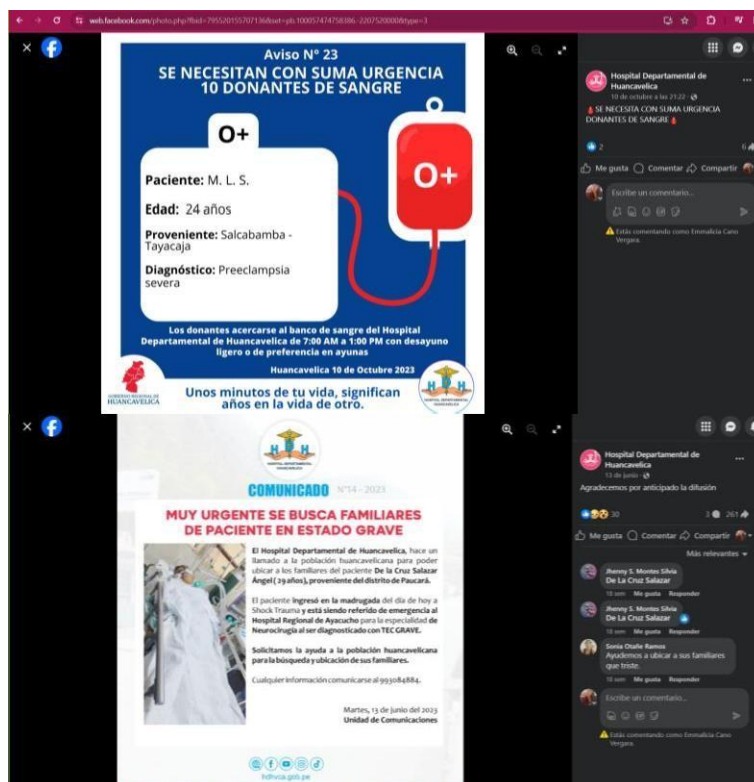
web.facebook.com/photo.php?fbid=795520155707136&set=pb.100057474758386.-2207520000&type=3

Aviso N° 23
SE NECESITAN CON SUMA URGENCIA 10 DONANTES DE SANGRE

O+

O+

Paciente: M. L. S.

Edad: 24 años

Proveniente: Salcabamba - Tayacaja

Diagnóstico: Preeclampsia severa

Los donantes acercarse al banco de sangre del Hospital Departamental de Huancavelica de 7:00 AM a 1:00 PM con desayuno ligero o de preferencia en ayunas

Huancavelica 10 de Octubre 2023

GOBIERNO REGIONAL DE HUANCAVELICA

Unos minutos de tu vida, significan años en la vida de otro.

HOSPITAL DEPARTAMENTAL HUANCAVELICA

Hospital Departamental de Huancavelica
10 de octubre a las 21:22
SE NECESITA CON SUMA URGENCIA DONANTES DE SANGRE

2

Me gusta Comentar Compartir

Escribe un comentario...

Estás comentando como Emmalicia Cano Vergara.

HOSPITAL DEPARTAMENTAL HUANCAVELICA

COMUNICADO N°14 - 2023

MUY URGENTE SE BUSCA FAMILIARES DE PACIENTE EN ESTADO GRAVE

El Hospital Departamental de Huancavelica, hace un llamado a la población huancavelicana para poder ubicar a los familiares del paciente De la Cruz Salazar Ángel (29 años), proveniente del distrito de Paucará.

El paciente ingresó en la madrugada del día de hoy a Shock Trauma y está siendo referido de emergencia al Hospital Regional de Ayacucho para la especialidad de Neurocirugía al ser diagnosticado con TEC GRAVE.

Solicitamos la ayuda a la población huancavelicana para la búsqueda y ubicación de sus familiares.

Cualquier información comunicarse al 993084884.

Martes, 13 de junio del 2023
Unidad de Comunicaciones

hdhvca.gob.pe

Hospital Departamental de Huancavelica
13 de junio
Agradecemos por anticipado la difusión

30
3 261

Me gusta Comentar Compartir

Más relevantes

Jhenny S. Montes Silvia
De La Cruz Salazar
10 sem Me gusta Responder

Jhenny S. Montes Silvia
De La Cruz Salazar
10 sem Me gusta Responder

Sonia Otañe Ramos
Ayudemos a ubicar a sus familiares que triste.
10 sem Me gusta Responder

Escribe un comentario...

Estás comentando como Emmalicia Cano Vergara.